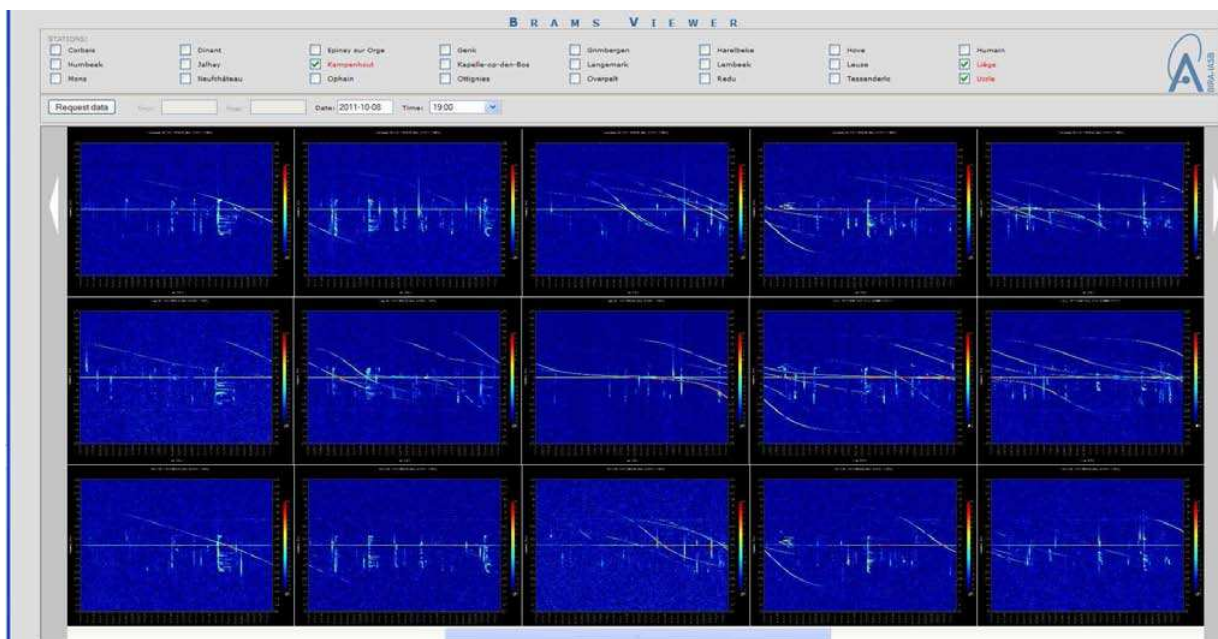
B R A M S   V I E W E R

STATIONS:

Corbais
Humbeek
Mons
Dinant
Jalhay
Neufchâteau
Epinay sur Orge
Kampenhout
Ophain
Genk
Kapelle-op-den-Bos
Ottignies
Grimbergen
Langemark
Overpelt
Harelbeke
Lambeek
Redu
Hove
Leuze
Tessenderlo
Humain
Liège
Uccle

BIRA-IASB

Request data
From:
Trigger:
Date: 2011-10-08
Time: 19:00

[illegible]